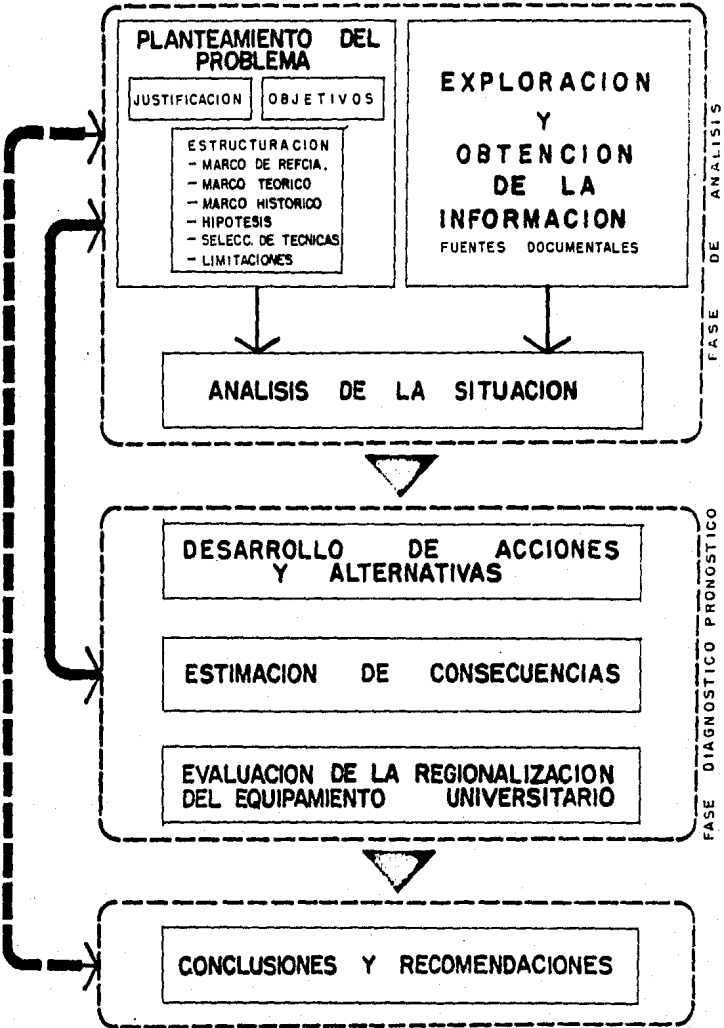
PLANTEAMIENTO DEL PROBLEMA

JUSTIFICACION

OBJETIVOS

ESTRUCTURACION
- MARCO DE REFCIA.
- MARCO TEORICO
- MARCO HISTORICO
- HIPOTESIS
- SELECC. DE TECNICAS
- LIMITACIONES

EXPLORACION Y OBTENCION DE LA INFORMACION
FUENTES DOCUMENTALES

FASE DE ANALISIS

ANALISIS DE LA SITUACION

DESARROLLO DE ACCIONES Y ALTERNATIVAS

ESTIMACION DE CONSECUENCIAS

EVALUACION DE LA REGIONALIZACION DEL EQUIPAMIENTO UNIVERSITARIO

FASE DIAGNOSTICO PRONOSTICO

CONCLUSIONES Y RECOMENDACIONES